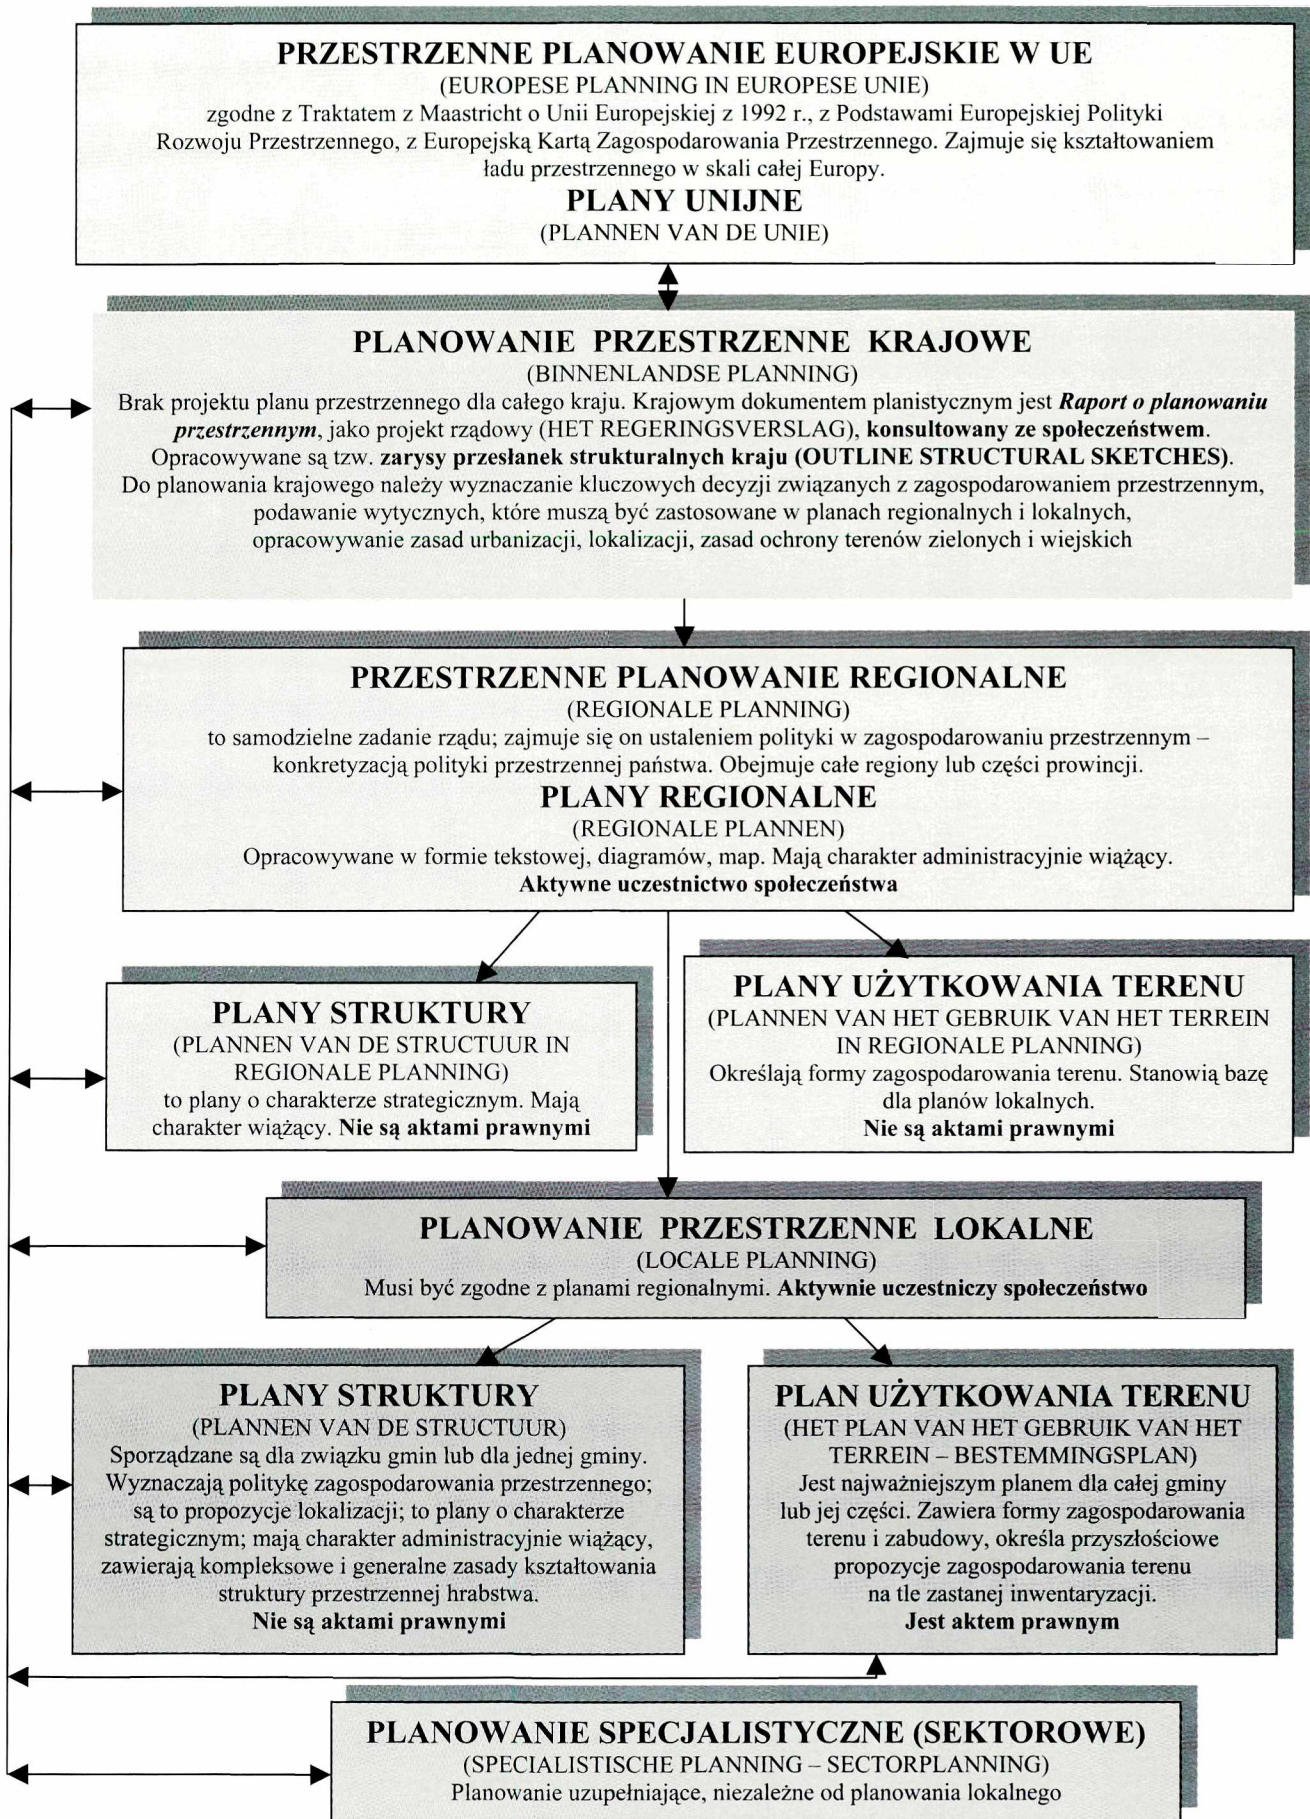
PRZESTRZENNE PLANOWANIE EUROPEJSKIE W UE
(EUROPESE PLANNING IN EUROPESE UNIE)
zgodne z Traktatem z Maastricht o Unii Europejskiej z 1992 r., z Podstawami Europejskiej Polityki Rozwoju Przestrzennego, z Europejską Kartą Zagospodarowania Przestrzennego. Zajmuje się kształtowaniem ładu przestrzennego w skali całej Europy.
PLANY UNIJNE
(PLANNEN VAN DE UNIE)

PLANOWANIE PRZESTRZENNE KRAJOWE
(BINNENLANDSE PLANNING)
Brak projektu planu przestrzennego dla całego kraju. Krajowym dokumentem planistycznym jest Raport o planowaniu przestrzennym, jako projekt rządowy (HET REGERINGSVERSLAG), konsultowany ze społeczeństwem. Opracowywane są tzw. zarysy przesłanek strukturalnych kraju (OUTLINE STRUCTURAL SKETCHES). Do planowania krajowego należy wyznaczanie kluczowych decyzji związanych z zagospodarowaniem przestrzennym, podawanie wytycznych, które muszą być zastosowane w planach regionalnych i lokalnych, opracowywanie zasad urbanizacji, lokalizacji, zasad ochrony terenów zielonych i wiejskich

PRZESTRZENNE PLANOWANIE REGIONALNE
(REGIONALE PLANNING)
to samodzielne zadanie rządu; zajmuje się on ustaleniem polityki w zagospodarowaniu przestrzennym – konkretyzacją polityki przestrzennej państwa. Obejmuje całe regiony lub części prowincji.
PLANY REGIONALNE
(REGIONALE PLANNEN)
Opracowywane w formie tekstowej, diagramów, map. Mają charakter administracyjnie wiążący.
Aktywne uczestnictwo społeczeństwa

PLANY STRUKTURY
(PLANNEN VAN DE STRUCTUUR IN REGIONALE PLANNING)
to plany o charakterze strategicznym. Mają charakter wiążący. Nie są aktami prawnymi

PLANY UŻYTKOWANIA TERENU
(PLANNEN VAN HET GEBRUIK VAN HET TERREIN IN REGIONALE PLANNING)
Określają formy zagospodarowania terenu. Stanowią bazę dla planów lokalnych.
Nie są aktami prawnymi

PLANOWANIE PRZESTRZENNE LOKALNE
(LOCALE PLANNING)
Musi być zgodne z planami regionalnymi. Aktywnie uczestniczy społeczeństwo

PLANY STRUKTURY
(PLANNEN VAN DE STRUCTUUR)
Sporządzane są dla związku gmin lub dla jednej gminy. Wyznaczają politykę zagospodarowania przestrzennego; są to propozycje lokalizacji; to plany o charakterze strategicznym; mają charakter administracyjnie wiążący, zawierają kompleksowe i generalne zasady kształtowania struktury przestrzennej hrabstwa.
Nie są aktami prawnymi

PLAN UŻYTKOWANIA TERENU
(HET PLAN VAN HET GEBRUIK VAN HET TERREIN – BESTEMMINGSPLAN)
Jest najważniejszym planem dla całej gminy lub jej części. Zawiera formy zagospodarowania terenu i zabudowy, określa przyszłościowe propozycje zagospodarowania terenu na tle zastanej inwentaryzacji.
Jest aktem prawnym

PLANOWANIE SPECJALISTYCZNE (SEKTOROWE)
(SPECIALISTISCHE PLANNING – SECTORPLANNING)
Planowanie uzupełniające, niezależne od planowania lokalnego